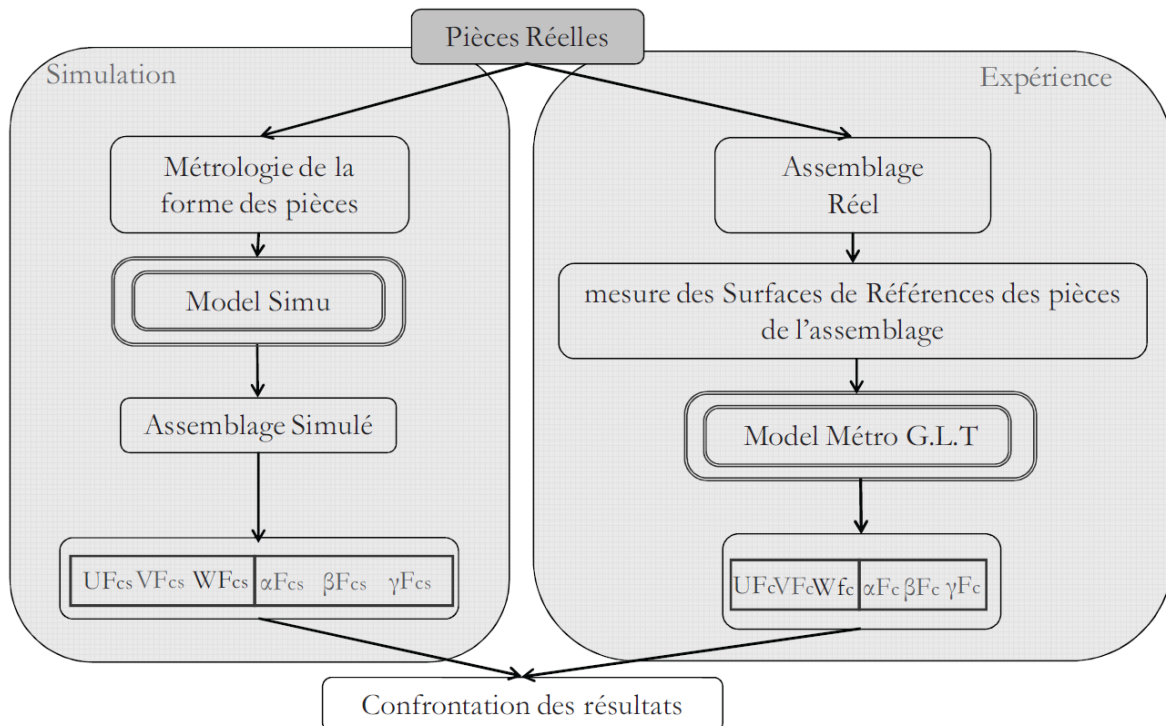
Pièces Réelles

Simulation

Métrologie de la forme des pièces

Model Simu

Assemblage Simulé

| UF$_{cs}$ VF$_{cs}$ WF$_{cs}$ | $\alpha$F$_{cs}$ $\beta$F$_{cs}$ $\gamma$F$_{cs}$ |
|---|---|

Expérience

Assemblage Réel

mesure des Surfaces de Références des pièces de l'assemblage

Model Métro G.L.T

| UF$_c$VF$_c$Wf$_c$ | $\alpha$F$_c$ $\beta$F$_c$ $\gamma$F$_c$ |
|---|---|

Confrontation des résultats